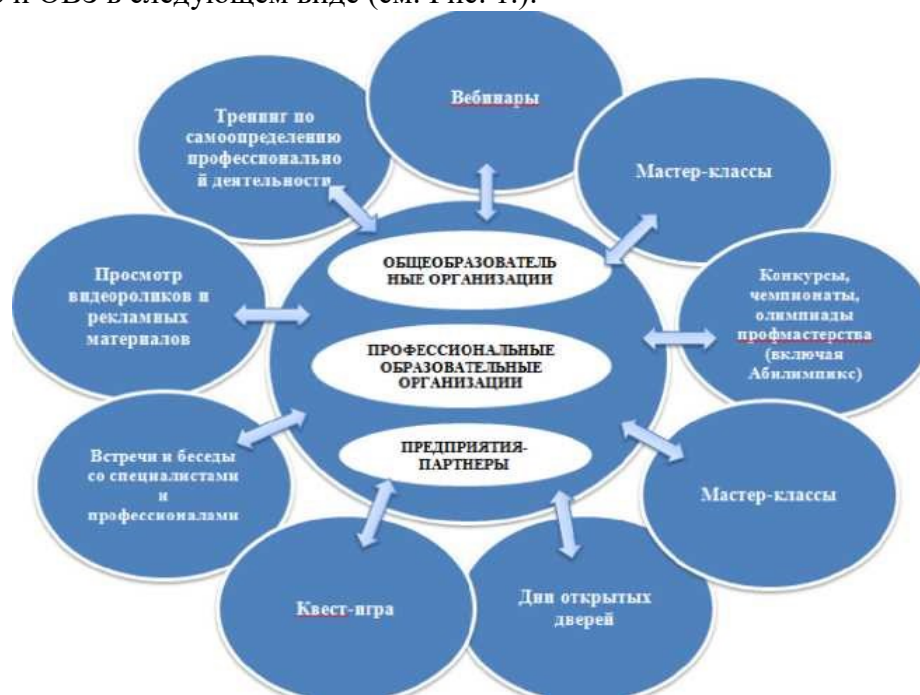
и ОВЗ в следующем виде (см. Рис. 1.).

Вебинары

Тренинг по самоопределению профессионально й деятельности

Мастер-классы

ОБЩЕОБРАЗОВАТЕЛЬ НЫЕ ОРГАНИЗАЦИИ

Просмотр видеороликов и рекламных материалов

Конкурсы, чемпионаты, олимпиады профмастерства (включая Абилимпикс)

ПРОФЕССИОНАЛЬНЫЕ ОБРАЗОВАТЕЛЬНЫЕ ОРГАНИЗАЦИИ

ПРЕДПРИЯТИЯ-ПАРТНЕРЫ

Встречи и беседы со специалистами и профессионалами

Мастер-классы

Квест-игра

Дни открытых дверей